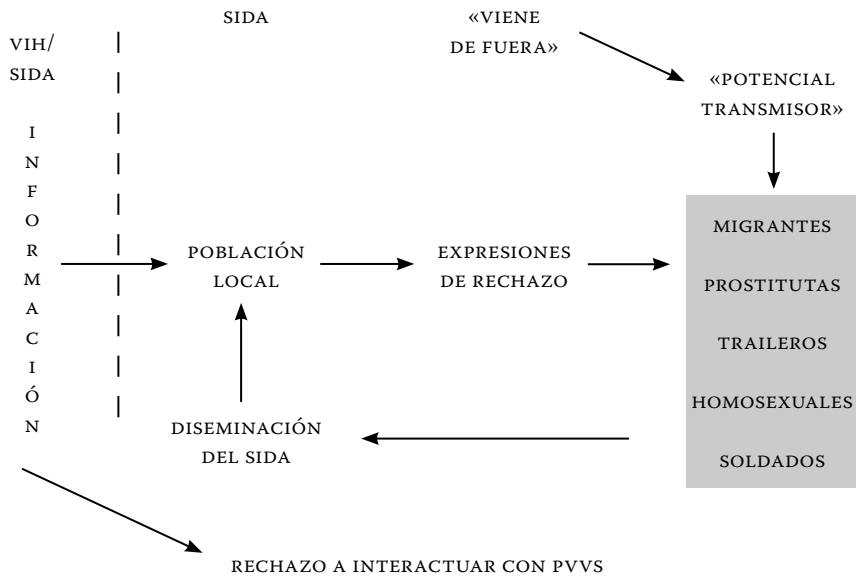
SIDA

«VIENE DE FUERA»

VIH/ SIDA

INFORMACIÓN

«POTENCIAL TRANSMISOR»

POBLACIÓN LOCAL

EXPRESIONES DE RECHAZO

MIGRANTES

PROSTITUTAS

TRAILEROS

HOMOSEXUALES

SOLDADOS

DISEMINACIÓN DEL SIDA

RECHAZO A INTERACTUAR CON PVVS